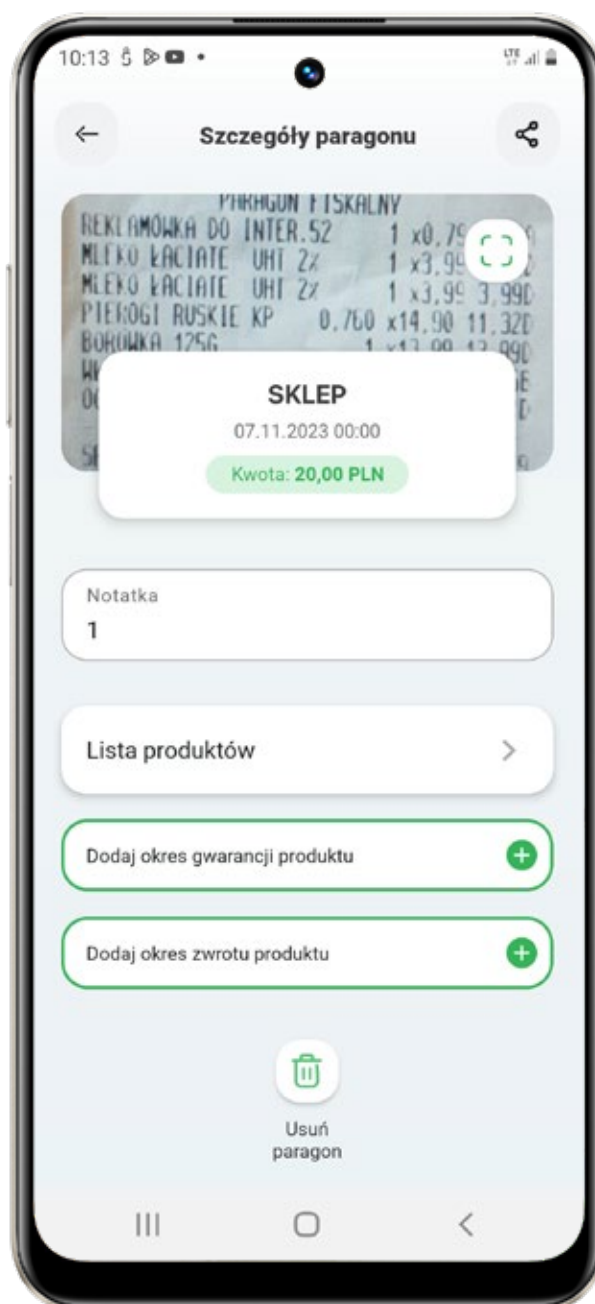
10:13

Szczegóły paragonu

PARAGON FISKALNY
REKLAMÓWKA DO INTER.52 1 x0,7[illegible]
MLEKO ŁACIATE UHT 2% 1 x3,9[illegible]
MLEKO ŁACIATE UHT 2% 1 x3,99 3,99D
PIEROGI RUSKIE KP 0,760 x14,90 11,32D
BORÓWKA 125G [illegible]

SKLEP
07.11.2023 00:00
Kwota: 20,00 PLN

Notatka
1

Lista produktów

Dodaj okres gwarancji produktu

Dodaj okres zwrotu produktu

Usuń paragon